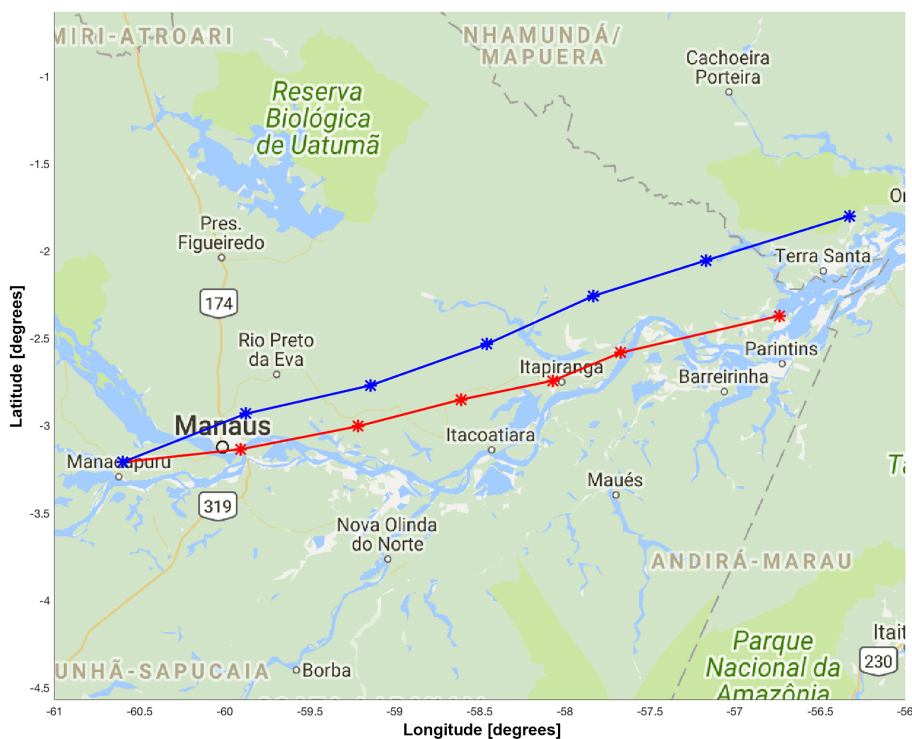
MIRI-ATROARI
NHAMUNDÁ/ MAPUERA
Cachoeira Porteira
Reserva Biológica de Uatumã
Or
Pres. Figueiredo
Terra Santa
174
Rio Preto da Eva
Parintins
Itapiranga
Barreirinha
Manaus
Itacoatiara
Manacapuru
Ta
Maués
319
Nova Olinda do Norte
ANDIRÁ-MARAU
Parque Nacional da Amazônia
Itait
UNHÃ-SAPUCAIA
Borba
230

Latitude [degrees]
-1
-1.5
-2
-2.5
-3
-3.5
-4
-4.5

Longitude [degrees]
-61
-60.5
-60
-59.5
-59
-58.5
-58
-57.5
-57
-56.5
-56